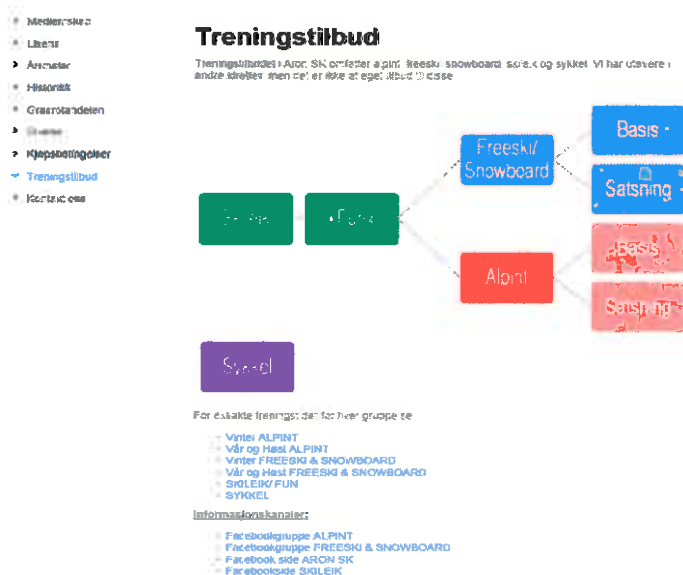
Medlemskap
Lisens
Arrenter
Historikk
Grasrotandelen
Styret
Kjøpsbetingelser
Treningstilbud
Kontakt oss

Treningstilbud

Treningstilbudet i Aron SK omfatter alpint, freeski, snowboard, skileik og sykkel. Vi har utøvere i andre idretter, men det er ikke et eget tilbud til disse

Skileik

Alpint

Freeski/ Snowboard

Basis

Satsning

Alpint

Basis

Satsning

Sykkel

For eksakte treningstider for hver gruppe se:

Vinter ALPINT
Vår og Høst ALPINT
Vinter FREESKI & SNOWBOARD
Vår og Høst FREESKI & SNOWBOARD
SKILEIK/ FUN
SYKKEL

Informasjonskanaler:

Facebookgruppe ALPINT
Facebookgruppe FREESKI & SNOWBOARD
Facebook side ARON SK
Facebookside SKILEIK